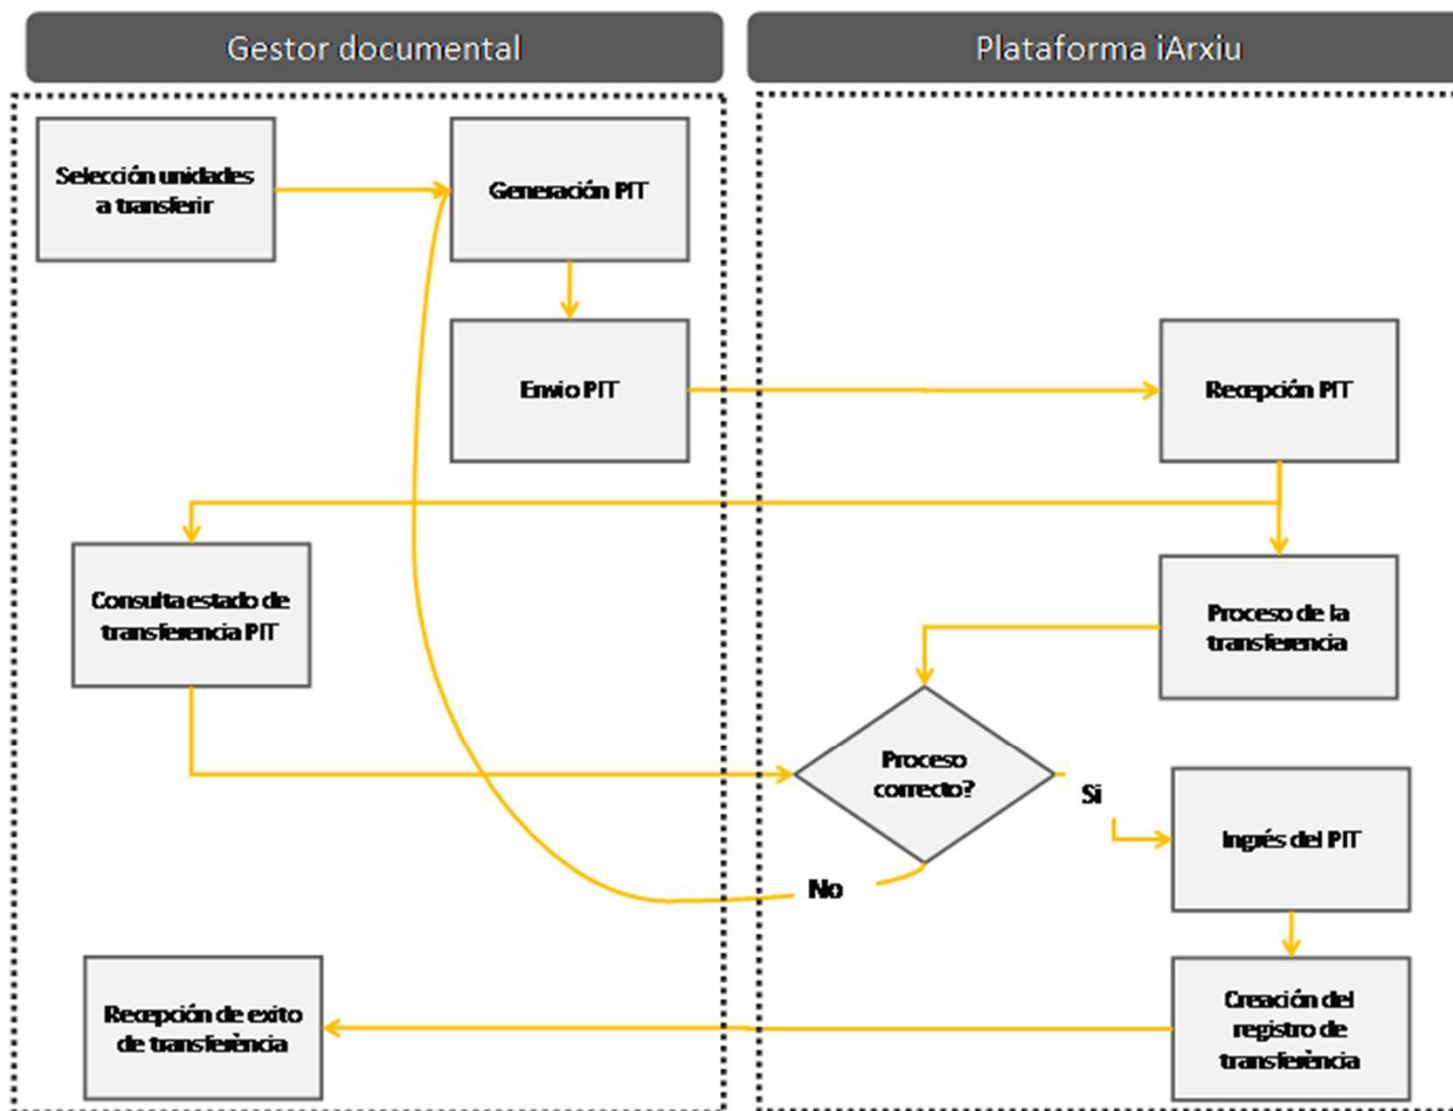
Gestor documental

Plataforma iArxiu

Selección unidades a transferir

Generación PIT

Envio PIT

Recepción PIT

Consulta estado de transferencia PIT

Proceso de la transferencia

Proceso correcto?

Si

No

Ingrés del PIT

Recepción de exito de transferència

Creación del registro de transferència